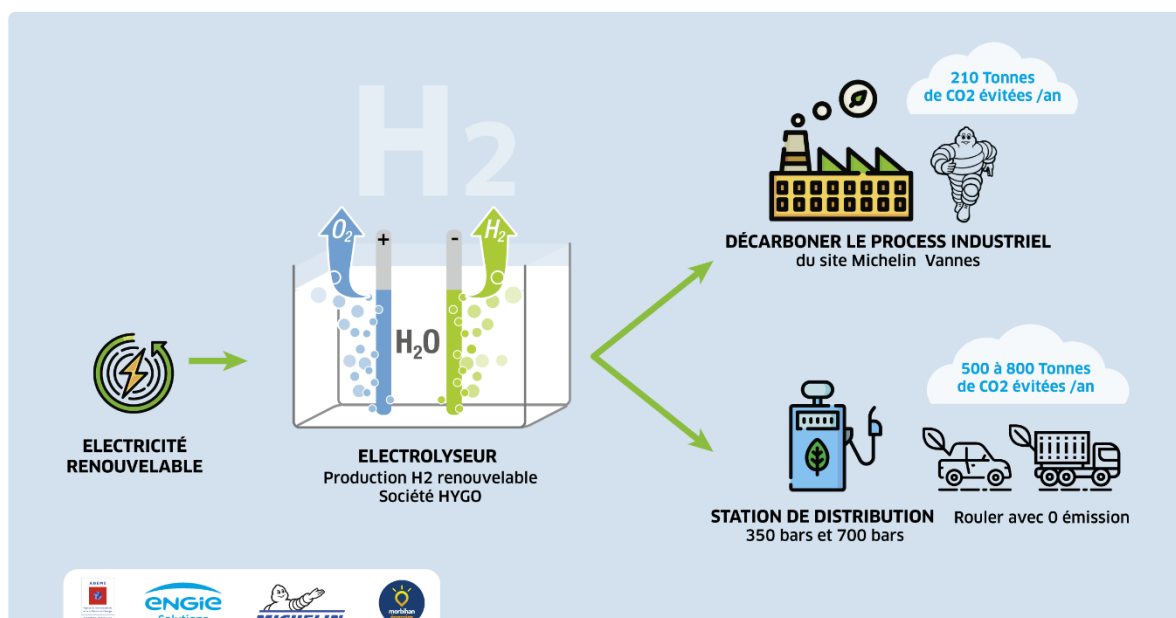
H2

$O_2$ + - $H_2$

$H_2O$

ELECTRICITÉ RENOUVELABLE

ELECTROLYSEUR
Production H2 renouvelable
Société HYGO

210 Tonnes de CO2 évitées /an

DÉCARBONER LE PROCESS INDUSTRIEL
du site Michelin Vannes

500 à 800 Tonnes de CO2 évitées /an

STATION DE DISTRIBUTION
350 bars et 700 bars

Rouler avec 0 émission

ADEME

ENGIE Solutions

MICHELIN

morbihan